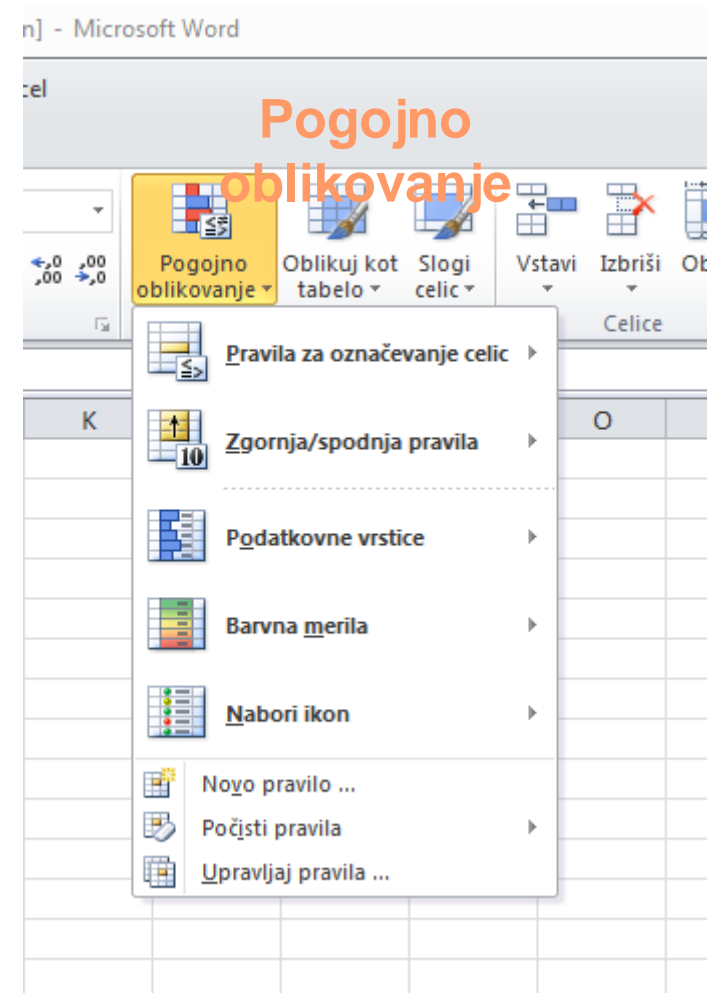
n] - Microsoft Word

cel

Pogojno oblikovanje

$^{\leftarrow}{,0}_{,00}$ $_{\rightarrow,0}^{,00}$

Pogojno oblikovanje

Oblikuj kot tabelo

Slogi celic

Vstavi

Izbriši

Ob

Celice

K

O

Pravila za označevanje celic

Zgornja/spodnja pravila

Podatkovne vrstice

Barvna merila

Nabori ikon

Novo pravilo ...

Počisti pravila

Upravljaj pravila ...